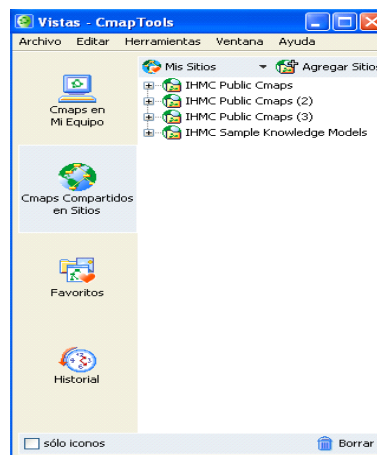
Vistas - CmapTools

Archivo Editar Herramientas Ventana Ayuda

Cmaps en Mi Equipo

Cmaps Compartidos en Sitios

Favoritos

Historial

Mis Sitios

Agregar Sitios

IHMC Public Cmaps
IHMC Public Cmaps (2)
IHMC Public Cmaps (3)
IHMC Sample Knowledge Models

sólo iconos

Borrar